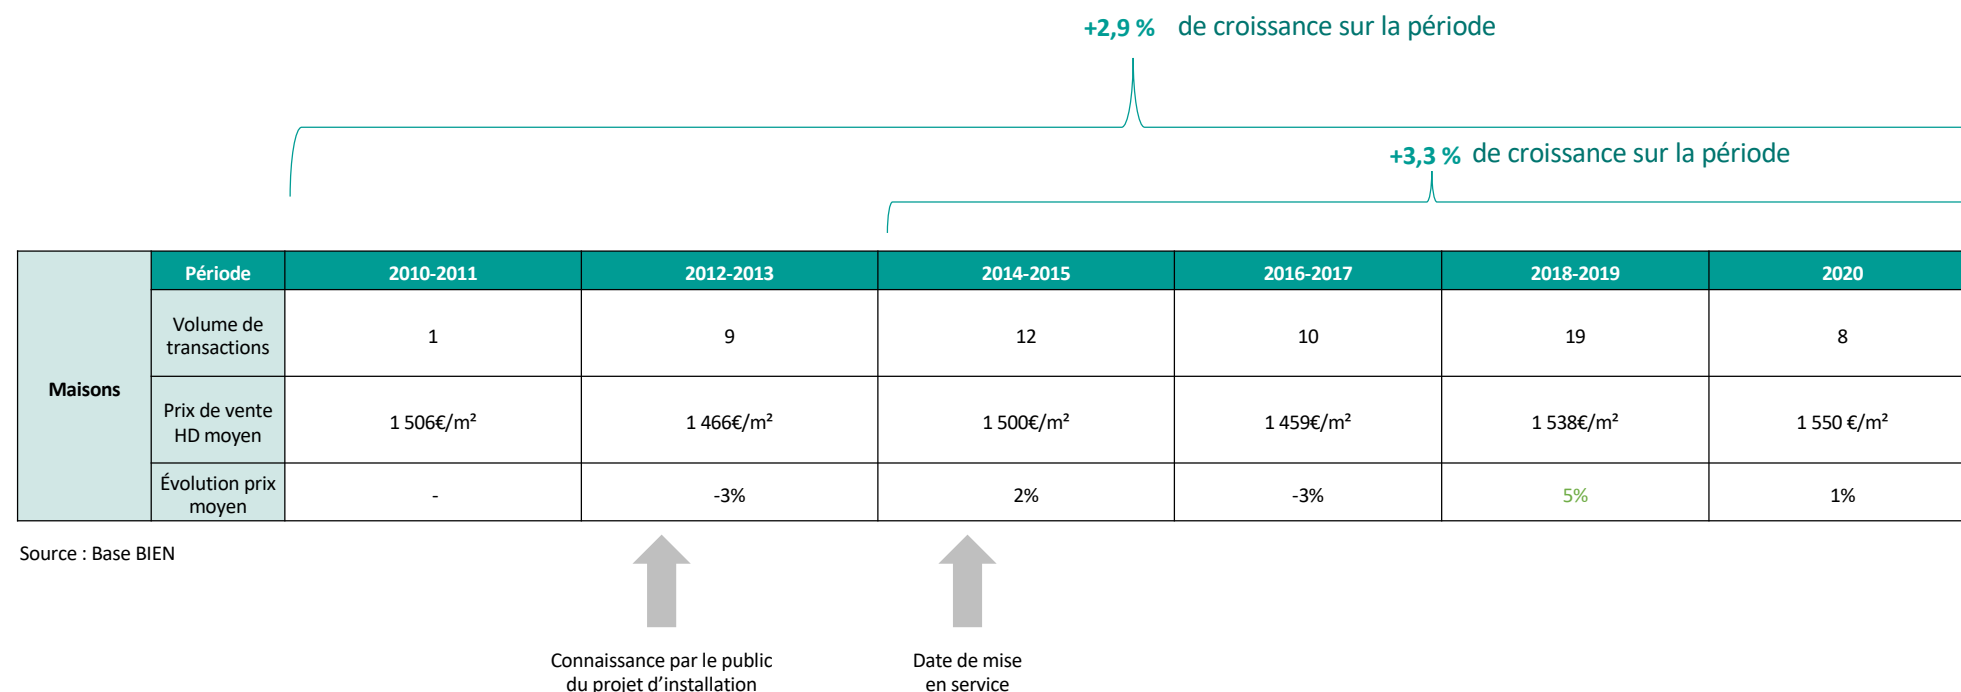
+2,9 % de croissance sur la période

+3,3 % de croissance sur la période

| Maisons | Période | 2010-2011 | 2012-2013 | 2014-2015 | 2016-2017 | 2018-2019 | 2020 |
|---|---|---|---|---|---|---|---|
| | Volume de transactions | 1 | 9 | 12 | 10 | 19 | 8 |
| | Prix de vente HD moyen | 1 506€/m² | 1 466€/m² | 1 500€/m² | 1 459€/m² | 1 538€/m² | 1 550 €/m² |
| | Évolution prix moyen | - | -3% | 2% | -3% | 5% | 1% |

Source : Base BIEN

Connaissance par le public du projet d'installation

Date de mise en service